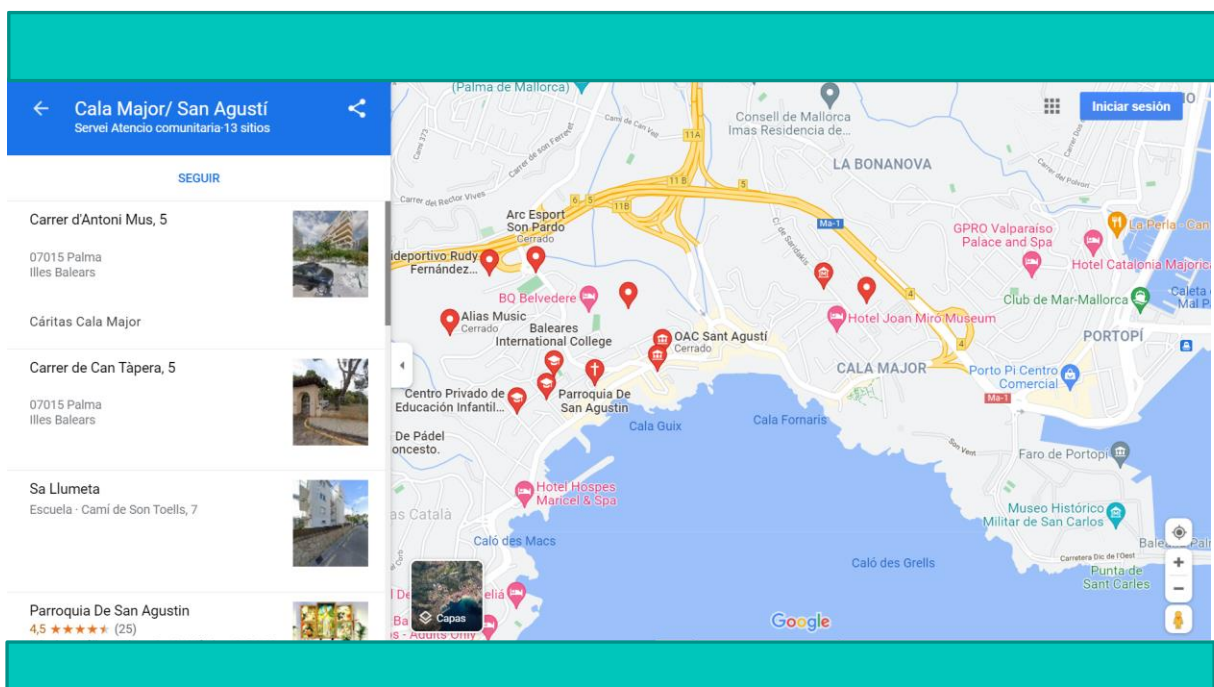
Cala Major/ San Agustí
Servei Atencio comunitaria·13 sitios

SEGUIR

Carrer d'Antoni Mus, 5

07015 Palma
Illes Balears

Cáritas Cala Major

Carrer de Can Tàpera, 5

07015 Palma
Illes Balears

Sa Llumeta
Escuela · Camí de Son Toells, 7

Parroquia De San Agustin
4,5 ★★★★★ (25)

Iniciar sesión

(Palma de Mallorca)
Consell de Mallorca Imas Residencia de...
LA BONANOVA
Arc Esport Son Pardo
Cerrado
ideportivo Rudy Fernández...
BQ Belvedere
Alias Music
Cerrado
Baleares International College
OAC Sant Agustí
Cerrado
Centro Privado de Educación Infantil...
Parroquia De San Agustin
GPRO Valparaiso Palace and Spa
Hotel Catalonia Majorica
La Perla - Can
Club de Mar-Mallorca
Caleta Mal P
Hotel Joan Miró Museum
PORTOPÍ
CALA MAJOR
Porto Pi Centro Comercial
Cala Guix
Cala Fornaris
De Pádel oncesto.
Faro de Portopí
Hotel Hospes Maricel & Spa
as Català
Museo Histórico Militar de San Carlos
Caló des Macs
Caló des Grells
Punta de Sant Carles
Bale
Capas
Google
Ma-1
11A
11B
6
5
4